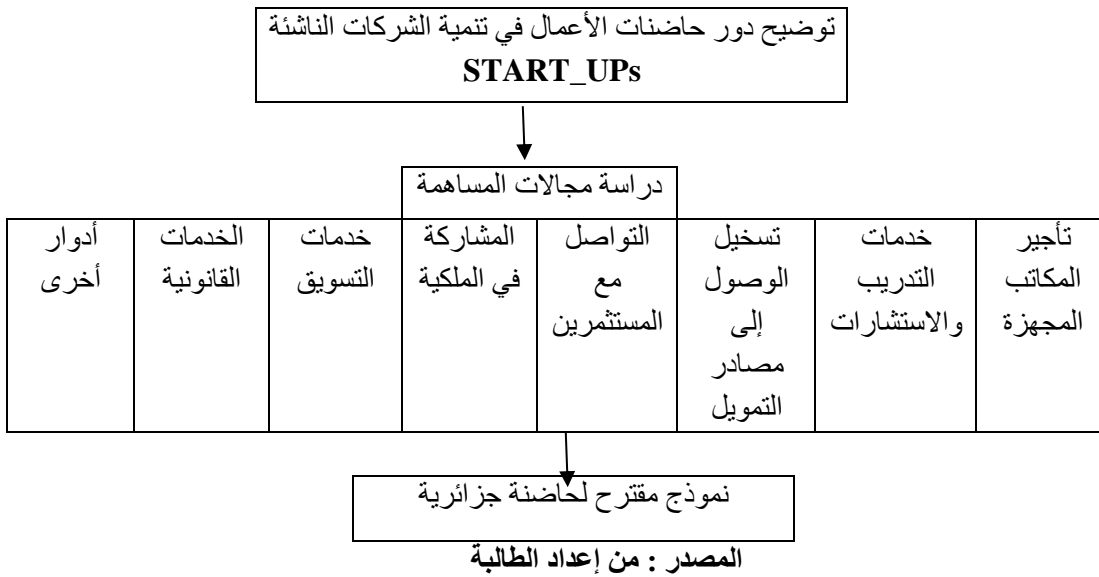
توضيح دور حاضنات الأعمال في تنمية الشركات الناشئة
START_UPs

دراسة مجالات المساهمة

| تأجير المكاتب المجهزة | خدمات التدريب والاستشارات | تسخيل الوصول إلى مصادر التمويل | التواصل مع المستثمرين | المشاركة في الملكية | خدمات التسويق | الخدمات القانونية | أدوار أخرى |
|---|---|---|---|---|---|---|---|

نموذج مقترح لحاضنة جزائرية

المصدر : من إعداد الطالبة